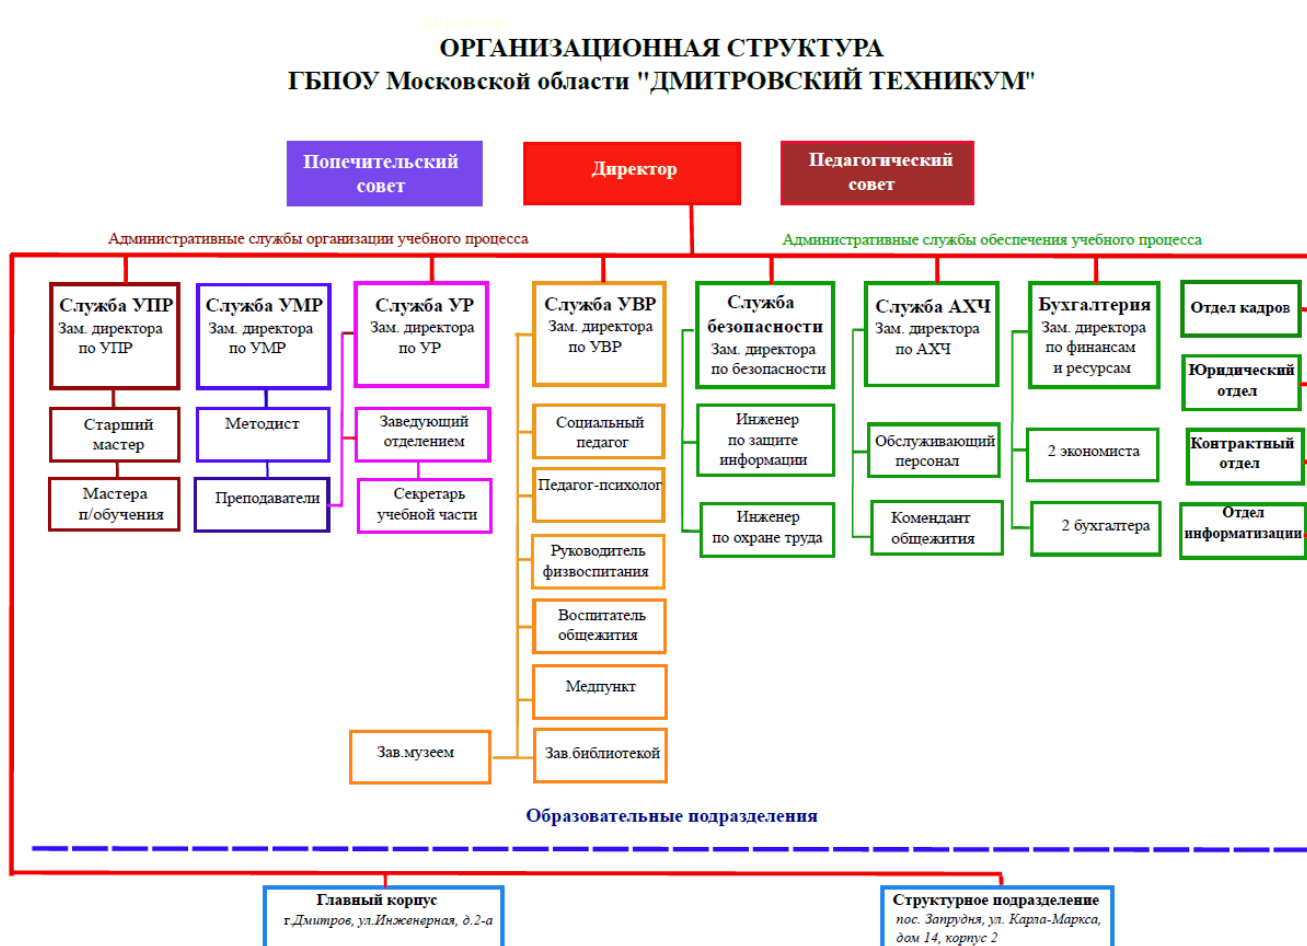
ОРГАНИЗАЦИОННАЯ СТРУКТУРА
ГБПОУ Московской области "ДМИТРОВСКИЙ ТЕХНИКУМ"

Попечительский совет

Директор

Педагогический совет

Административные службы организации учебного процесса

Административные службы обеспечения учебного процесса

Служба УПР
Зам. директора по УПР

Старший мастер

Мастера п/обучения

Служба УМР
Зам. директора по УМР

Методист

Преподаватели

Служба УР
Зам. директора по УР

Заведующий отделением

Секретарь учебной части

Служба УВР
Зам. директора по УВР

Социальный педагог

Педагог-психолог

Руководитель физвоспитания

Воспитатель общежития

Медпункт

Зав.библиотекой

Зав.музеем

Служба безопасности
Зам. директора по безопасности

Инженер по защите информации

Инженер по охране труда

Служба АХЧ
Зам. директора по АХЧ

Обслуживающий персонал

Комендант общежития

Бухгалтерия
Зам. директора по финансам и ресурсам

2 экономиста

2 бухгалтера

Отдел кадров

Юридический отдел

Контрактный отдел

Отдел информатизации

Образовательные подразделения

Главный корпус
г.Дмитров, ул.Инженерная, д.2-а

Структурное подразделение
пос. Запрудня, ул. Карла-Маркса, дом 14, корпус 2